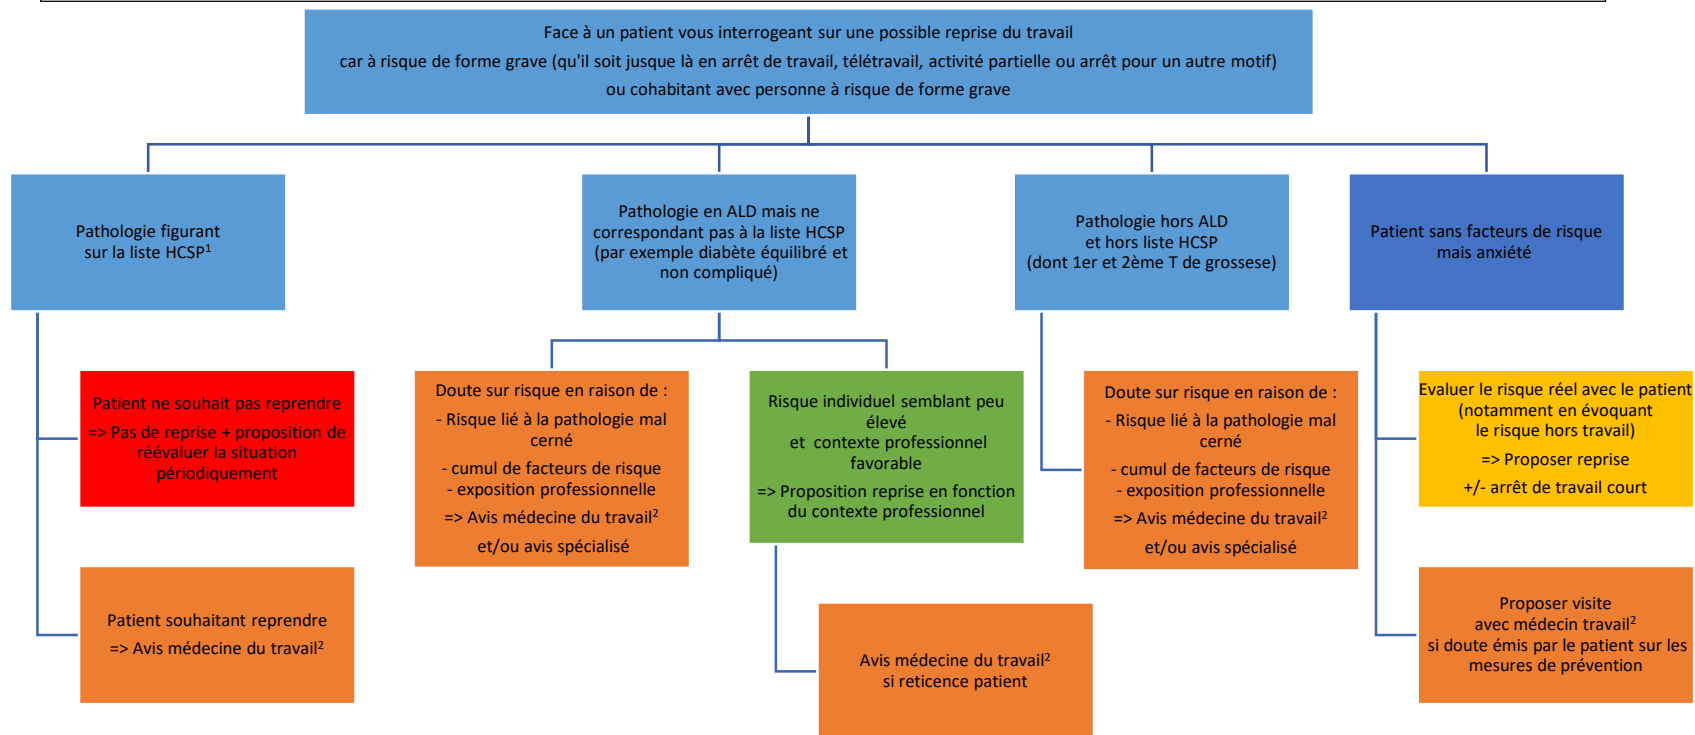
Face à un patient vous interrogeant sur une possible reprise du travail
car à risque de forme grave (qu'il soit jusque là en arrêt de travail, télétravail, activité partielle ou arrêt pour un autre motif)
ou cohabitant avec personne à risque de forme grave

Pathologie figurant sur la liste HCSP$^1$

Patient ne souhait pas reprendre
=> Pas de reprise + proposition de réévaluer la situation périodiquement

Patient souhaitant reprendre
=> Avis médecine du travail$^2$

Pathologie en ALD mais ne correspondant pas à la liste HCSP (par exemple diabète équilibré et non compliqué)

Doute sur risque en raison de :
- Risque lié à la pathologie mal cerné
- cumul de facteurs de risque
- exposition professionnelle
=> Avis médecine du travail$^2$
et/ou avis spécialisé

Risque individuel semblant peu élevé et contexte professionnel favorable
=> Proposition reprise en fonction du contexte professionnel

Avis médecine du travail$^2$
si reticence patient

Pathologie hors ALD et hors liste HCSP (dont 1er et 2ème T de grossese)

Doute sur risque en raison de :
- Risque lié à la pathologie mal cerné
- cumul de facteurs de risque
- exposition professionnelle
=> Avis médecine du travail$^2$
et/ou avis spécialisé

Patient sans facteurs de risque mais anxiété

Evaluer le risque réel avec le patient (notamment en évoquant le risque hors travail)
=> Proposer reprise
+/- arrêt de travail court

Proposer visite avec médecin travail$^2$
si doute émis par le patient sur les mesures de prévention